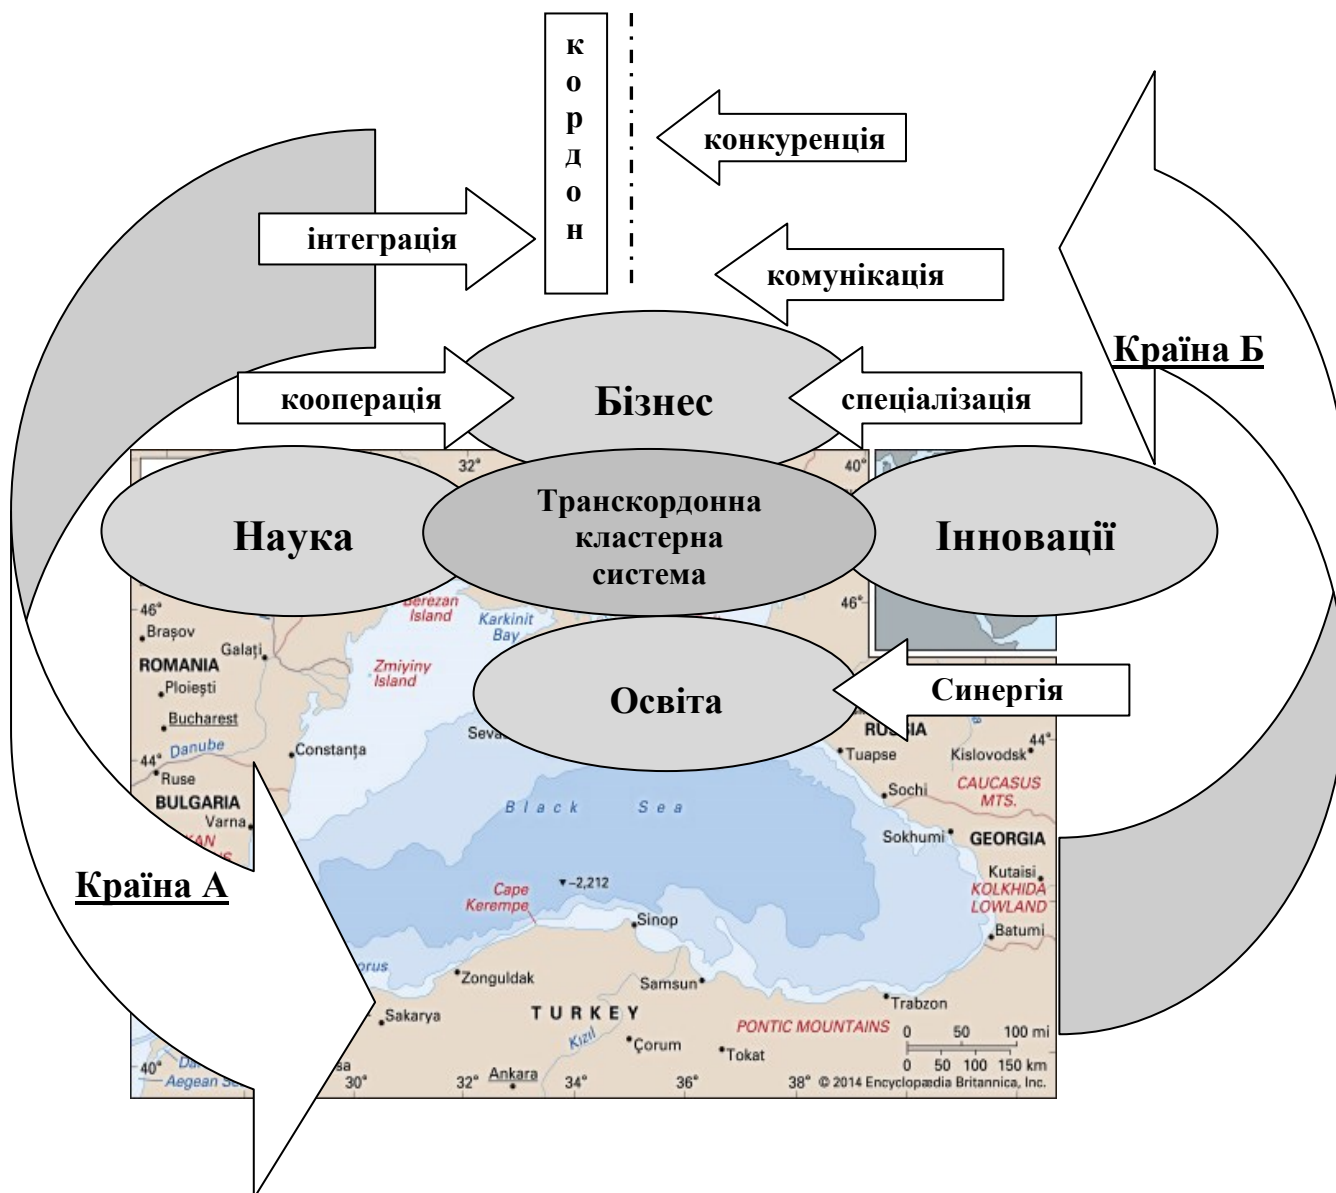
к
о
р
д
о
н

конкуренція

інтеграція

комунікація

Країна Б

кооперація

Бізнес

спеціалізація

Наука

Транскордонна кластерна система

Інновації

Освіта

Синергія

Країна А

32° 40° 46° 46° 44° 44°

Brașov
Galați
ROMANIA
Ploiești
Bucharest
Danube
Ruse
BULGARIA
Varna
Constanța
Berezan Island
Karkinit Bay
Zmiyiny Island
Seva
RUSSIA
Tuapse
Kislovodsk
Sochi
CAUCASUS MTS.
Sokhumi
GEORGIA
Kutaisi
KOLKHIDA LOWLAND
Batumi
Black Sea
▾–2,212
Cape Kerempe
Sinop
Zonguldak
Samsun
Trabzon
Sakarya
TURKEY
Kizil
Çorum
Tokat
PONTIC MOUNTAINS
Ankara
Aegean Se
40°
30°
32°
34°
36°
38°
0 50 100 mi
0 50 100 150 km
© 2014 Encyclopædia Britannica, Inc.